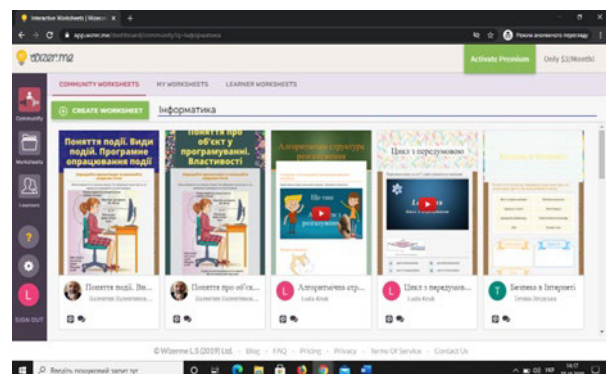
Interactive Worksheets | Wizer.me ×  +

app.wizer.me/dashboard/community?q=інформатика

Режим анонімного перегляду

wizer.me

Activate Premium  Only $3/Month!

Community

Worksheets

Learners

SIGN OUT

COMMUNITY WORKSHEETS  MY WORKSHEETS  LEARNER WORKSHEETS

CREATE WORKSHEET  Інформатика

Поняття події. Види подій. Програмне опрацювання події

Поняття про об'єкт у програмуванні. Властивості

Алгоритмічна структура розгалуження

Цикл з передумовою

Безпека в Інтернеті

Поняття події. Ви...
Valentina Valentinova...

Поняття про об'єк...
Valentina Valentinova...

Алгоритмічна стр...
Luda Krok

Цикл з передумов...
Luda Krok

Безпека в Інтернеті
Tetiana Strutska

© Wizer.me L.S (2019) Ltd. · Blog · FAQ · Pricing · Privacy · Terms Of Service · Contact Us

Введіть пошуковий запит тут